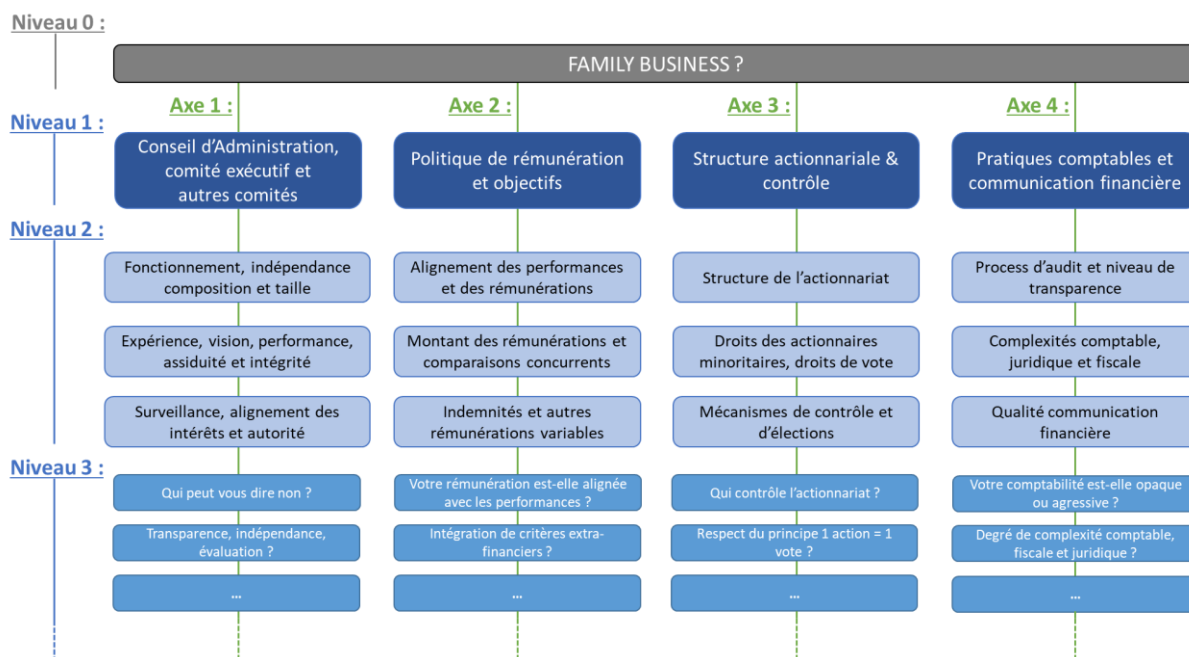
Niveau 0 :

FAMILY BUSINESS ?

Axe 1 :

Axe 2 :

Axe 3 :

Axe 4 :

Niveau 1 :

Conseil d'Administration, comité exécutif et autres comités

Politique de rémunération et objectifs

Structure actionnariale & contrôle

Pratiques comptables et communication financière

Niveau 2 :

Fonctionnement, indépendance composition et taille

Alignement des performances et des rémunérations

Structure de l'actionnariat

Process d'audit et niveau de transparence

Expérience, vision, performance, assiduité et intégrité

Montant des rémunérations et comparaisons concurrents

Droits des actionnaires minoritaires, droits de vote

Complexités comptable, juridique et fiscale

Surveillance, alignement des intérêts et autorité

Indemnités et autres rémunérations variables

Mécanismes de contrôle et d'élections

Qualité communication financière

Niveau 3 :

Qui peut vous dire non ?

Votre rémunération est-elle alignée avec les performances ?

Qui contrôle l'actionnariat ?

Votre comptabilité est-elle opaque ou agressive ?

Transparence, indépendance, évaluation ?

Intégration de critères extra-financiers ?

Respect du principe 1 action = 1 vote ?

Degré de complexité comptable, fiscale et juridique ?

...

...

...

...